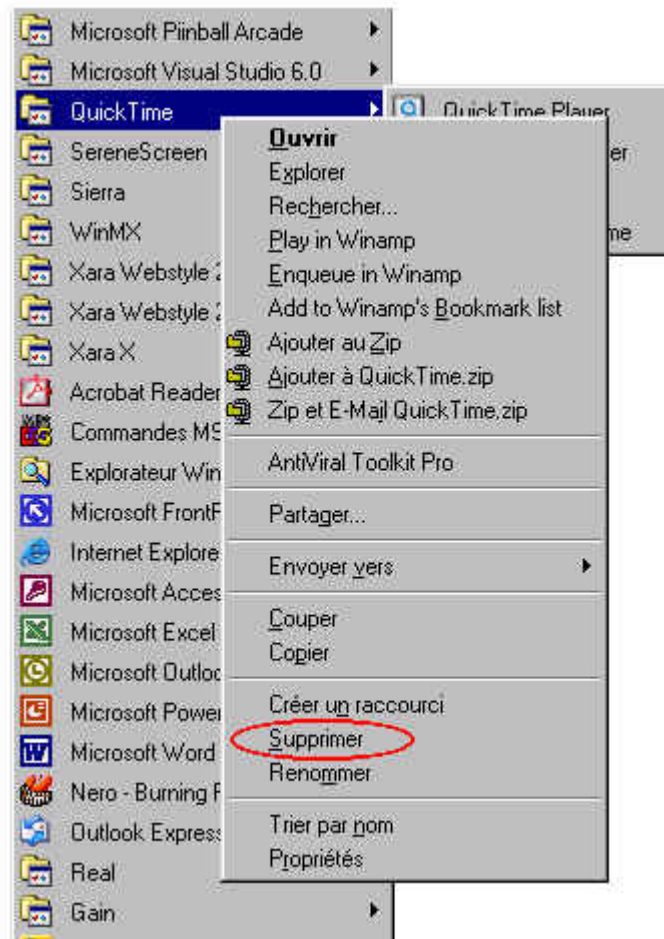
Microsoft Piinball Arcade
Microsoft Visual Studio 6.0
QuickTime
SereneScreen
Sierra
WinMX
Xara Webstyle 2
Xara Webstyle 2
Xara X
Acrobat Reader
Commandes MS
Explorateur Win
Microsoft FrontP
Internet Explore
Microsoft Acces
Microsoft Excel
Microsoft Outloo
Microsoft Power
Microsoft Word
Nero - Burning R
Outlook Express
Real
Gain

QuickTime Player
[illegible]er
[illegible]me

Ouvrir
Explorer
Rechercher...
Play in Winamp
Enqueue in Winamp
Add to Winamp's Bookmark list
Ajouter au Zip
Ajouter à QuickTime.zip
Zip et E-Mail QuickTime.zip
AntiViral Toolkit Pro
Partager...
Envoyer vers
Couper
Copier
Créer un raccourci
Supprimer
Renommer
Trier par nom
Propriétés